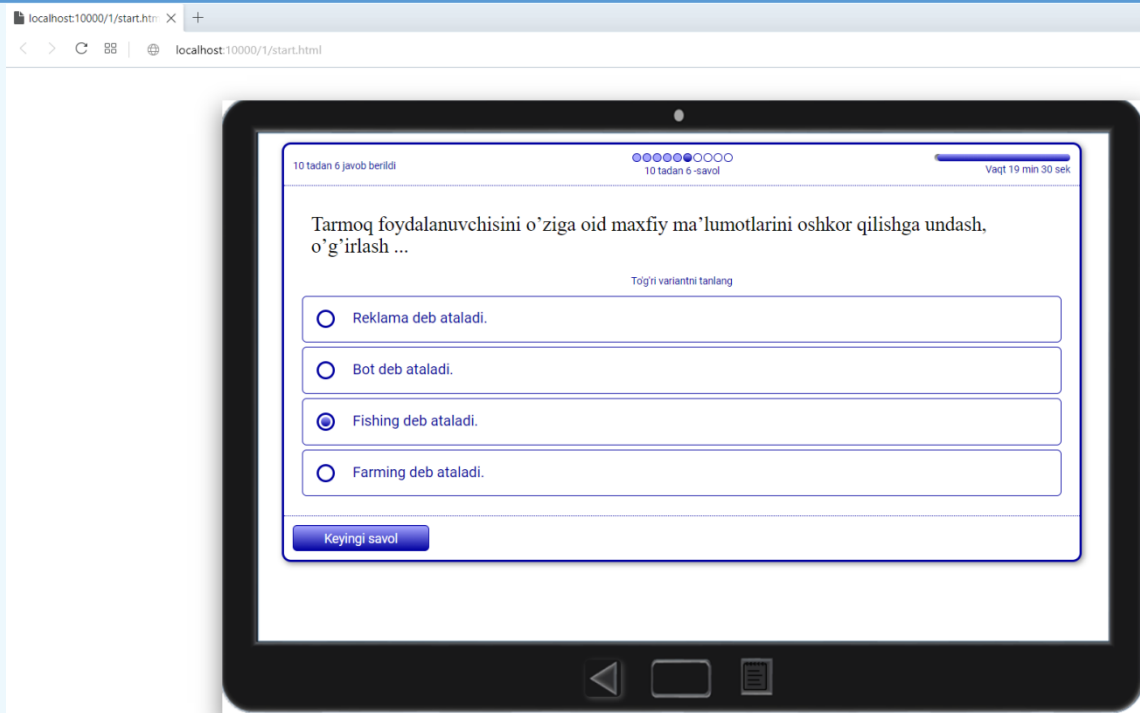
localhost:10000/1/start.htm

localhost:10000/1/start.html

10 tadan 6 javob berildi

10 tadan 6 -savol

Vaqt 19 min 30 sek

Tarmoq foydalanuvchisini o’ziga oid maxfiy ma’lumotlarini oshkor qilishga undash, o’g’irlash ...

To'g'ri variantni tanlang

Reklama deb ataladi.

Bot deb ataladi.

Fishing deb ataladi.

Farming deb ataladi.

Keyingi savol